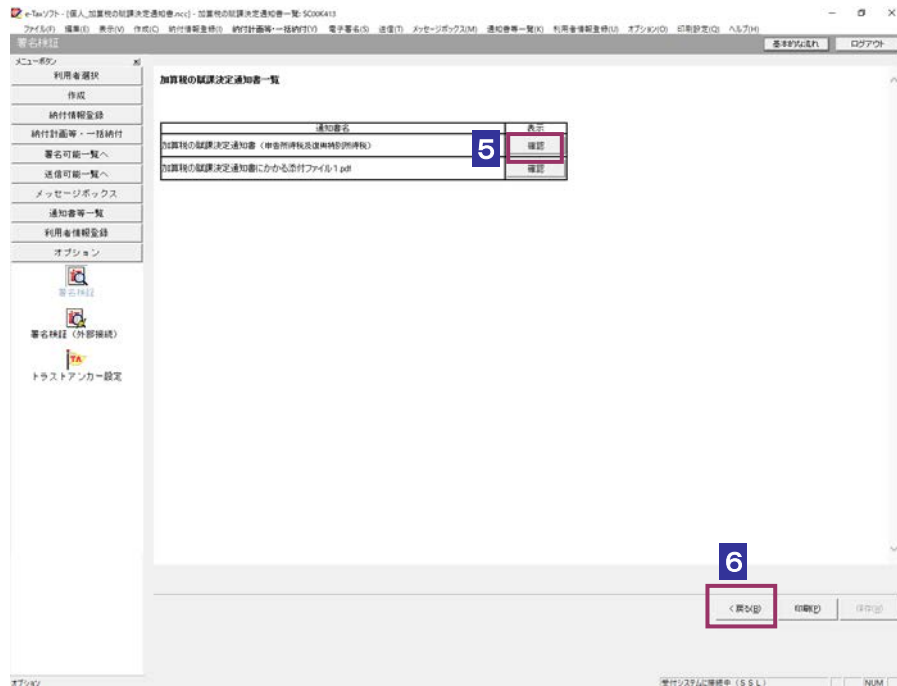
e-Taxソフト - [個人_加算税の賦課決定通知書.ncc] - 加算税の賦課決定通知書一覧: SC00K413

ファイル(F) 編集(E) 表示(V) 作成(C) 納付情報登録(I) 納付計画等一括納付(Y) 電子署名(S) 送信(T) メッセージボックス(M) 通知書等一覧(K) 利用者情報登録(U) オプション(O) 印刷設定(Q) ヘルプ(H)

署名検証

基本的な流れ ログアウト

メニューボタン

利用者選択

作成

納付情報登録

納付計画等・一括納付

署名可能一覧へ

送信可能一覧へ

メッセージボックス

通知書等一覧

利用者情報登録

オプション

署名検証

署名検証（外部接続）

トラストアンカー設定

加算税の賦課決定通知書一覧

| 通知書名 | 表示 |
|---|---|
| 加算税の賦課決定通知書（申告所得税及復興特別所得税） | 確認 |
| 加算税の賦課決定通知書にかかる添付ファイル1.pdf | 確認 |

5

6

＜戻る(B) 印刷(P) 保存(S)

オプション

受付システムに接続中（ＳＳＬ） NUM